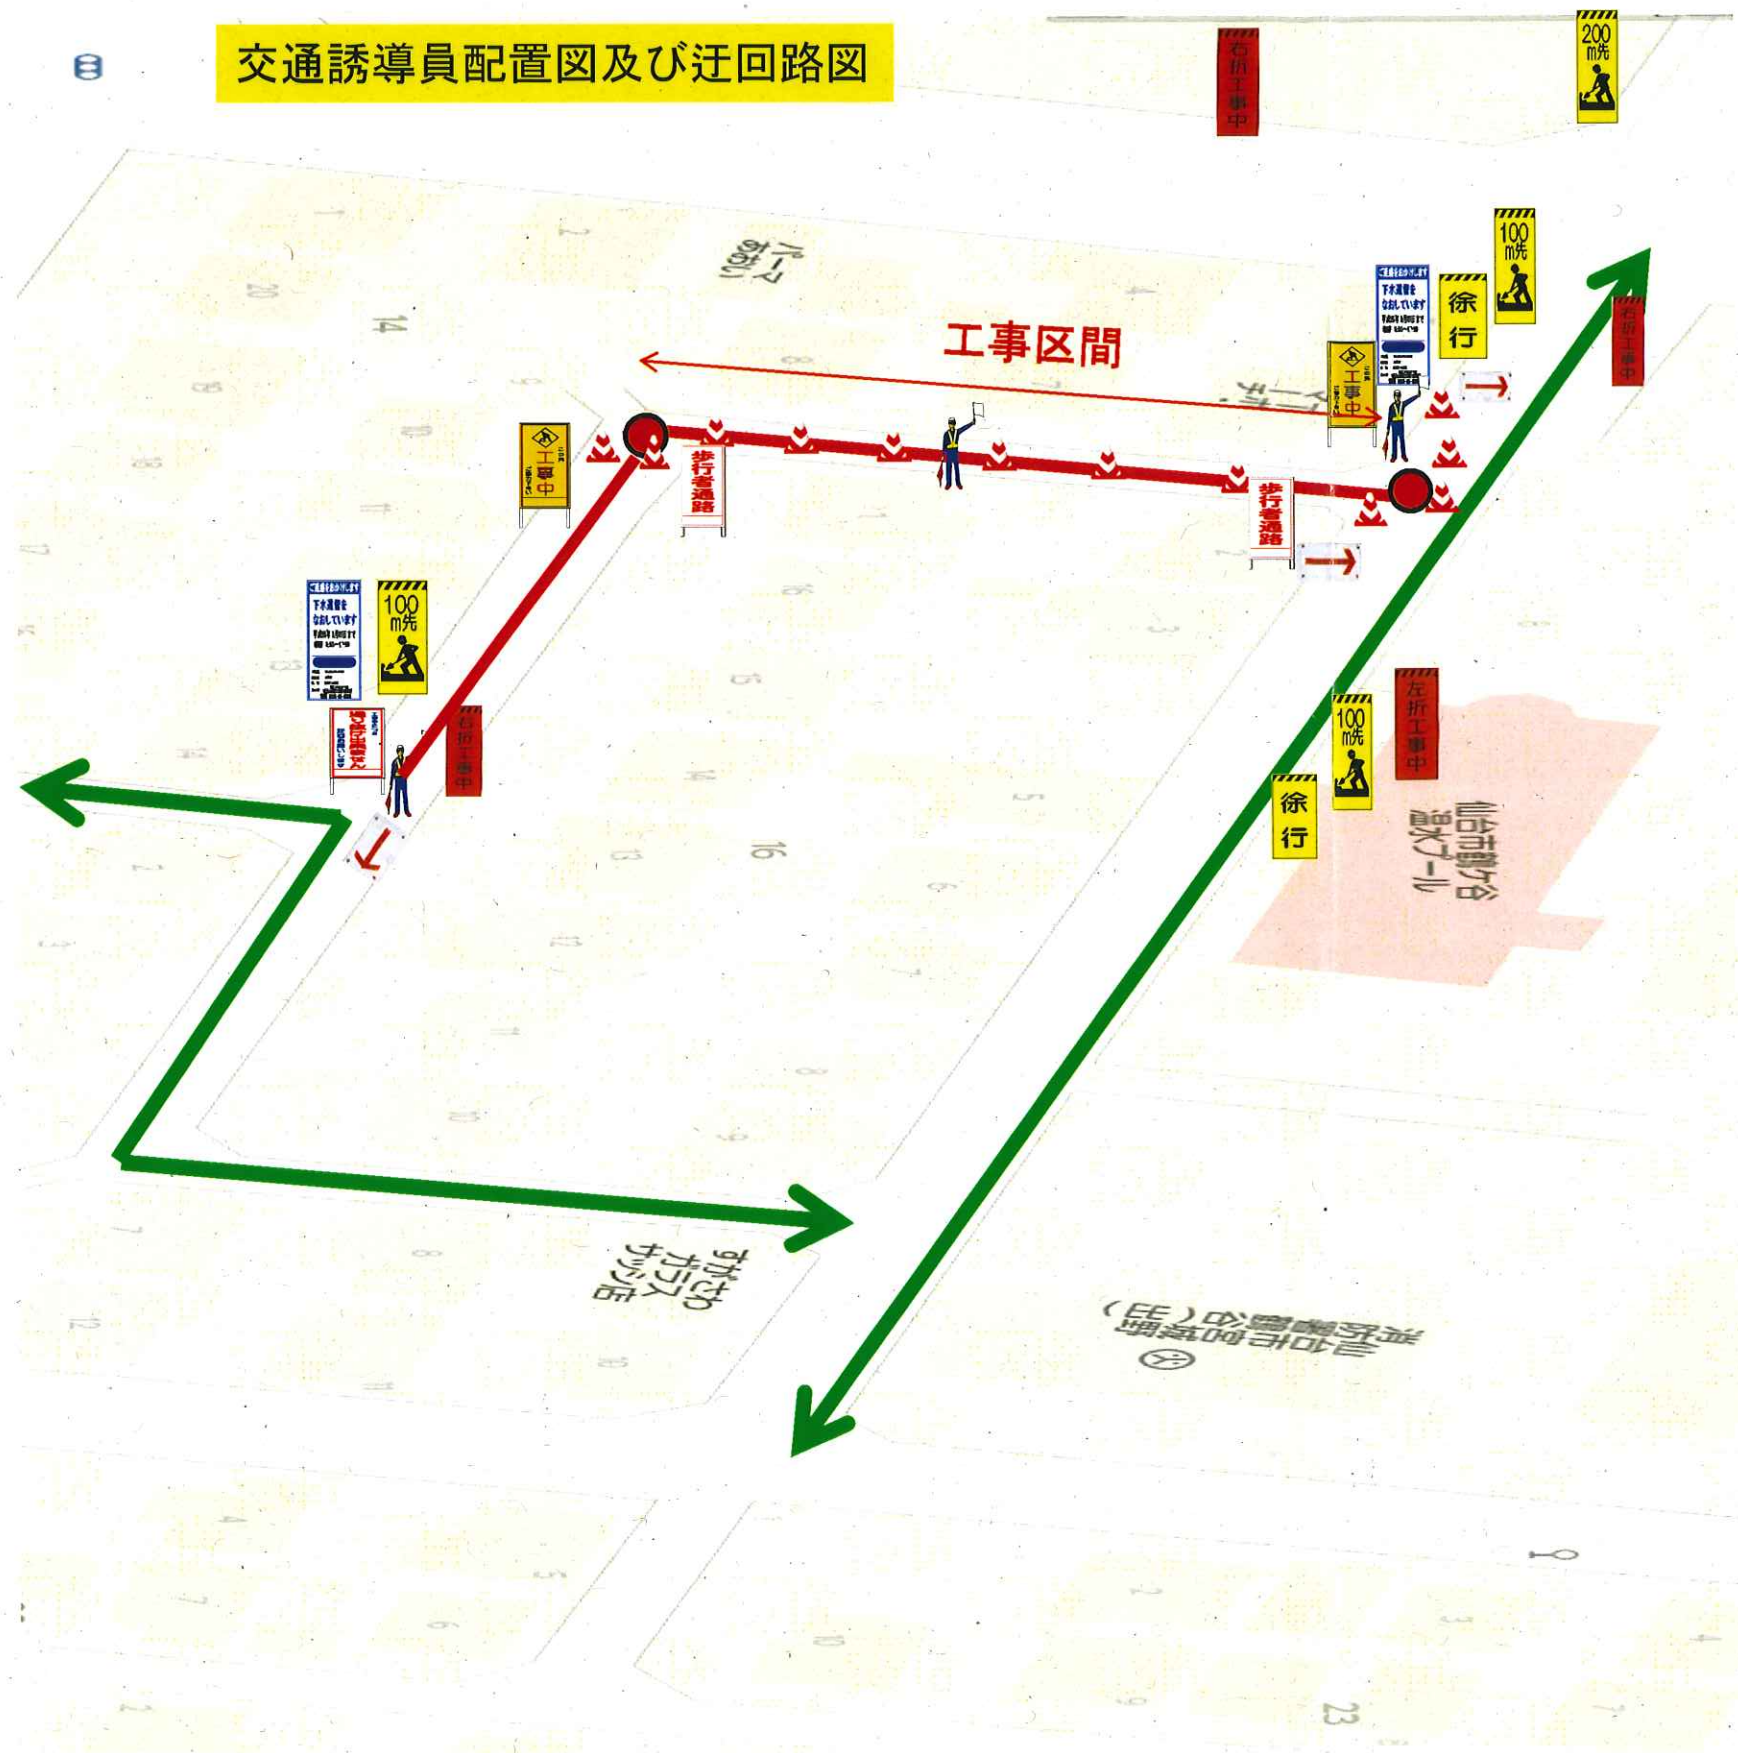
交通誘導員配置図及び迂回路図

右折工事中

200m先

100m先

徐行

工事区間

工事中

歩行者通路

歩行者通路

ご迷惑をおかけします
下水道管をなおしています

ご迷惑をおかけします
下水道管をなおしています

100m先

右折工事中

左折工事中

100m先

徐行

仙台市鶴ケ谷温水プール

パーマあおい

すがさわガラスサッシ店

仙台市消防署鶴谷(出)

14

16

23